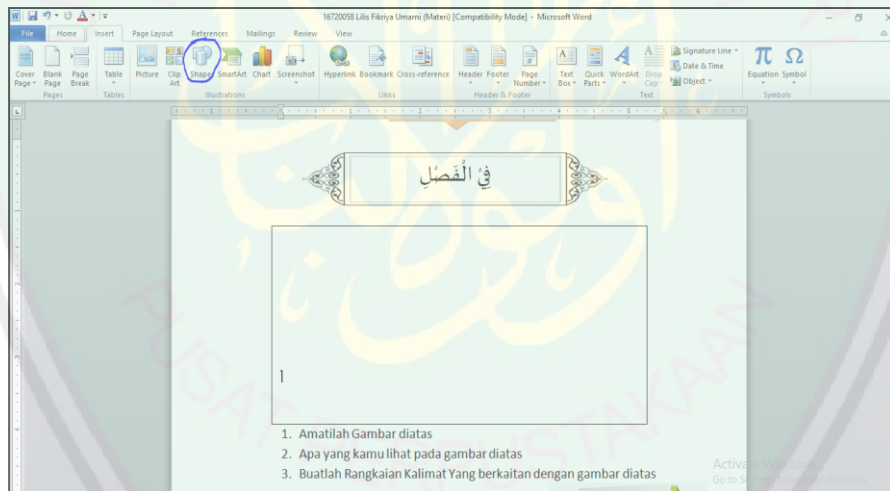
16720058 Lilis Fikriya Umami (Materi) [Compatibility Mode] - Microsoft Word

File Home Insert Page Layout References Mailings Review View

Cover Page Blank Page Page Break
Pages
Table
Tables
Picture Clip Art Shapes SmartArt Chart Screenshot
Illustrations
Hyperlink Bookmark Cross-reference
Links
Header Footer Page Number
Header & Footer
Text Box Quick Parts WordArt Drop Cap
Signature Line Date & Time Object
Text
Equation Symbol
Symbols

فِيْ الْفَصْلِ

1. Amatilah Gambar diatas
2. Apa yang kamu lihat pada gambar diatas
3. Buatlah Rangkaian Kalimat Yang berkaitan dengan gambar diatas

Activate Windows
Go to Settings to activate Windows.